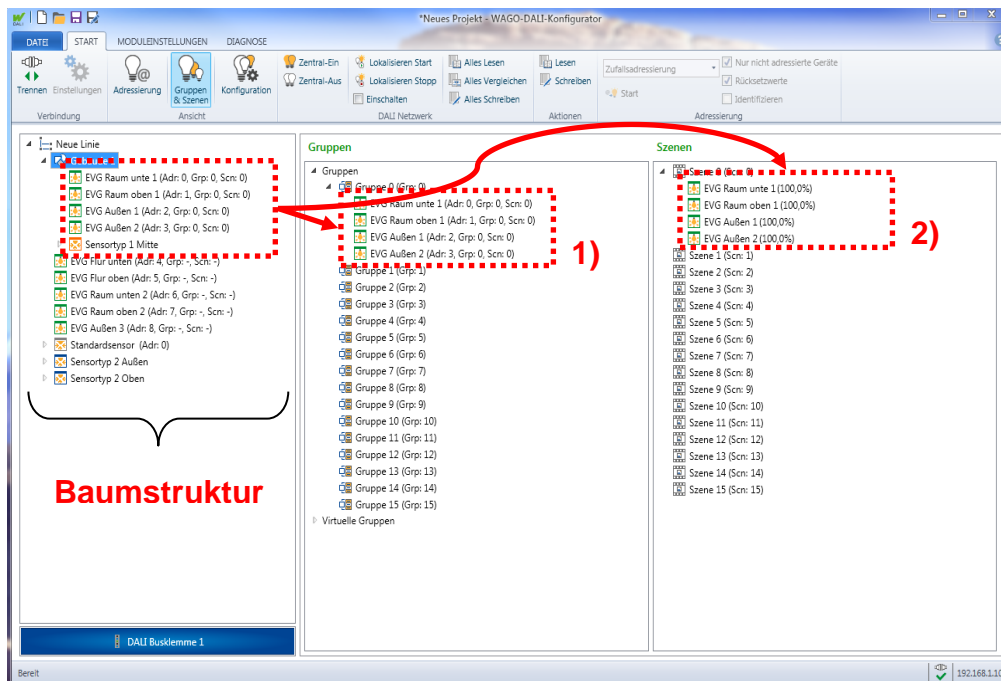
*Neues Projekt - WAGO-DALI-Konfigurator

DATEI | START | MODULEINSTELLUNGEN | DIAGNOSE

Trennen | Einstellungen | Adressierung | Gruppen & Szenen | Konfiguration | Zentral-Ein | Zentral-Aus | Lokalisieren Start | Lokalisieren Stopp | Einschalten | Alles Lesen | Alles Vergleichen | Alles Schreiben | Lesen | Schreiben | Zufallsadressierung | Start | Nur nicht adressierte Geräte | Rücksetzwerte | Identifizieren

Verbindung | Ansicht | DALI Netzwerk | Aktionen | Adressierung

Neue Linie
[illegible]
EVG Raum unte 1 (Adr: 0, Grp: 0, Scn: 0)
EVG Raum oben 1 (Adr: 1, Grp: 0, Scn: 0)
EVG Außen 1 (Adr: 2, Grp: 0, Scn: 0)
EVG Außen 2 (Adr: 3, Grp: 0, Scn: 0)
Sensortyp 1 Mitte
EVG Flur unten (Adr: 4, Grp: -, Scn: -)
EVG Flur oben (Adr: 5, Grp: -, Scn: -)
EVG Raum unten 2 (Adr: 6, Grp: -, Scn: -)
EVG Raum oben 2 (Adr: 7, Grp: -, Scn: -)
EVG Außen 3 (Adr: 8, Grp: -, Scn: -)
Standardsensor (Adr: 0)
Sensortyp 2 Außen
Sensortyp 2 Oben

Baumstruktur

DALI Busklemme 1

Gruppen
Gruppen
Gruppe 0 (Grp: 0)
EVG Raum unte 1 (Adr: 0, Grp: 0, Scn: 0)
EVG Raum oben 1 (Adr: 1, Grp: 0, Scn: 0)
EVG Außen 1 (Adr: 2, Grp: 0, Scn: 0)
EVG Außen 2 (Adr: 3, Grp: 0, Scn: 0)
Gruppe 1 (Grp: 1)
Gruppe 2 (Grp: 2)
Gruppe 3 (Grp: 3)
Gruppe 4 (Grp: 4)
Gruppe 5 (Grp: 5)
Gruppe 6 (Grp: 6)
Gruppe 7 (Grp: 7)
Gruppe 8 (Grp: 8)
Gruppe 9 (Grp: 9)
Gruppe 10 (Grp: 10)
Gruppe 11 (Grp: 11)
Gruppe 12 (Grp: 12)
Gruppe 13 (Grp: 13)
Gruppe 14 (Grp: 14)
Gruppe 15 (Grp: 15)
Virtuelle Gruppen

1)

Szenen
Szene 0 (Scn: 0)
EVG Raum unte 1 (100,0%)
EVG Raum oben 1 (100,0%)
EVG Außen 1 (100,0%)
EVG Außen 2 (100,0%)
Szene 1 (Scn: 1)
Szene 2 (Scn: 2)
Szene 3 (Scn: 3)
Szene 4 (Scn: 4)
Szene 5 (Scn: 5)
Szene 6 (Scn: 6)
Szene 7 (Scn: 7)
Szene 8 (Scn: 8)
Szene 9 (Scn: 9)
Szene 10 (Scn: 10)
Szene 11 (Scn: 11)
Szene 12 (Scn: 12)
Szene 13 (Scn: 13)
Szene 14 (Scn: 14)
Szene 15 (Scn: 15)

2)

Bereit | 192.168.1.1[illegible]